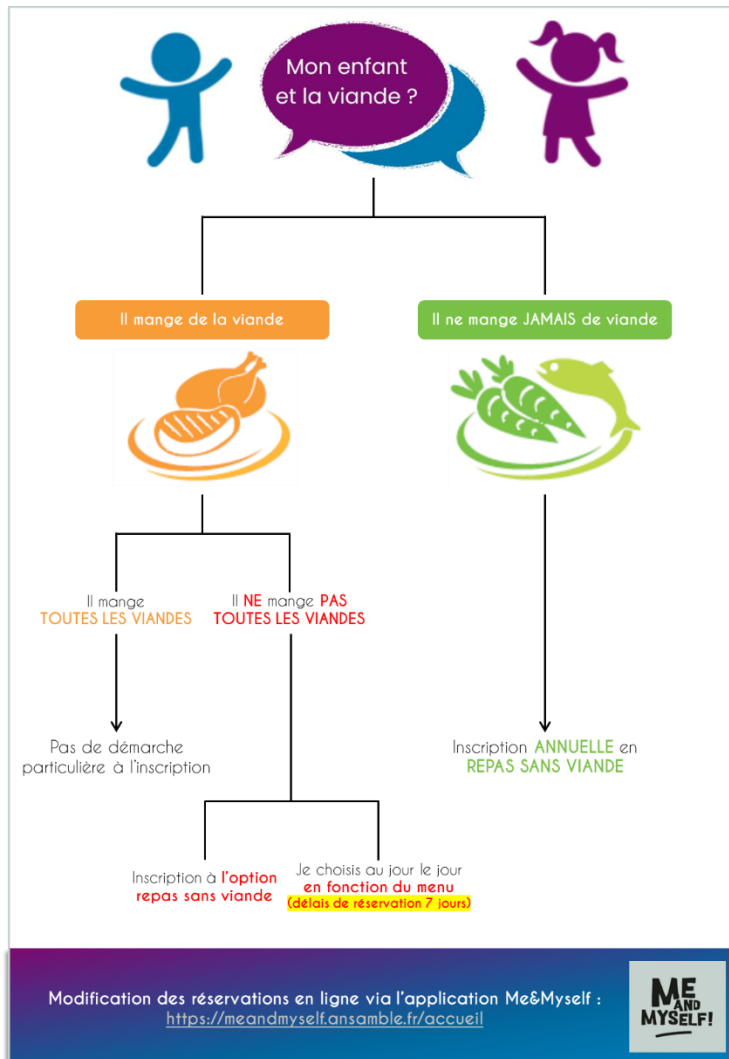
Mon enfant et la viande ?

Il mange de la viande

Il ne mange JAMAIS de viande

Il mange TOUTES LES VIANDES

Il NE mange PAS TOUTES LES VIANDES

Pas de démarche particulière à l'inscription

Inscription ANNUELLE en REPAS SANS VIANDE

Inscription à l'option repas sans viande

Je choisis au jour le jour en fonction du menu (délais de réservation 7 jours)

Modification des réservations en ligne via l'application Me&Myself : https://meandmyself.ansamble.fr/accueil

ME AND MYSELF!